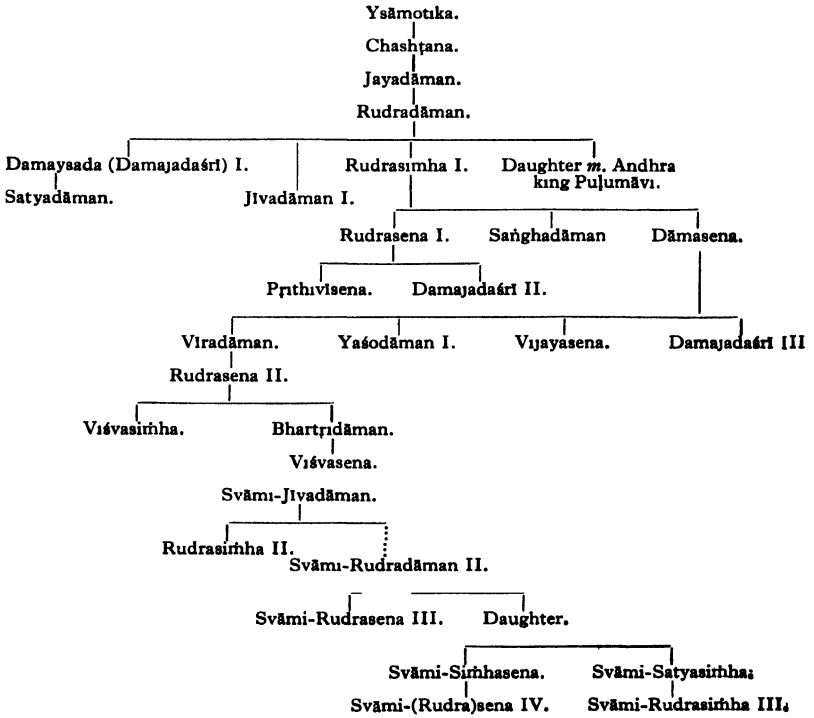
Ysāmotika.
Chashṭana.
Jayadāman.
Rudradāman.

Damaysada (Damajadaśrī) I.
Satyadāman.
Jīvadāman I.
Rudrasiṁha I.
Daughter m. Andhra king Puḷumāvi.

Rudrasena I.
Saṅghadāman
Dāmasena.

Pṛithivīsena.
Damajadaśrī II.

Vīradāman.
Yaśodāman I.
Vijayasena.
Damajadaśrī III

Rudrasena II.

Viśvasiṁha.
Bhartṛidāman.
Viśvasena.

Svāmi-Jīvadāman.

Rudrasiṁha II.
Svāmi-Rudradāman II.

Svāmi-Rudrasena III.
Daughter.

Svāmi-Siṁhasena.
Svāmi-Satyasiṁha.
Svāmi-(Rudra)sena IV.
Svāmi-Rudrasiṁha III.